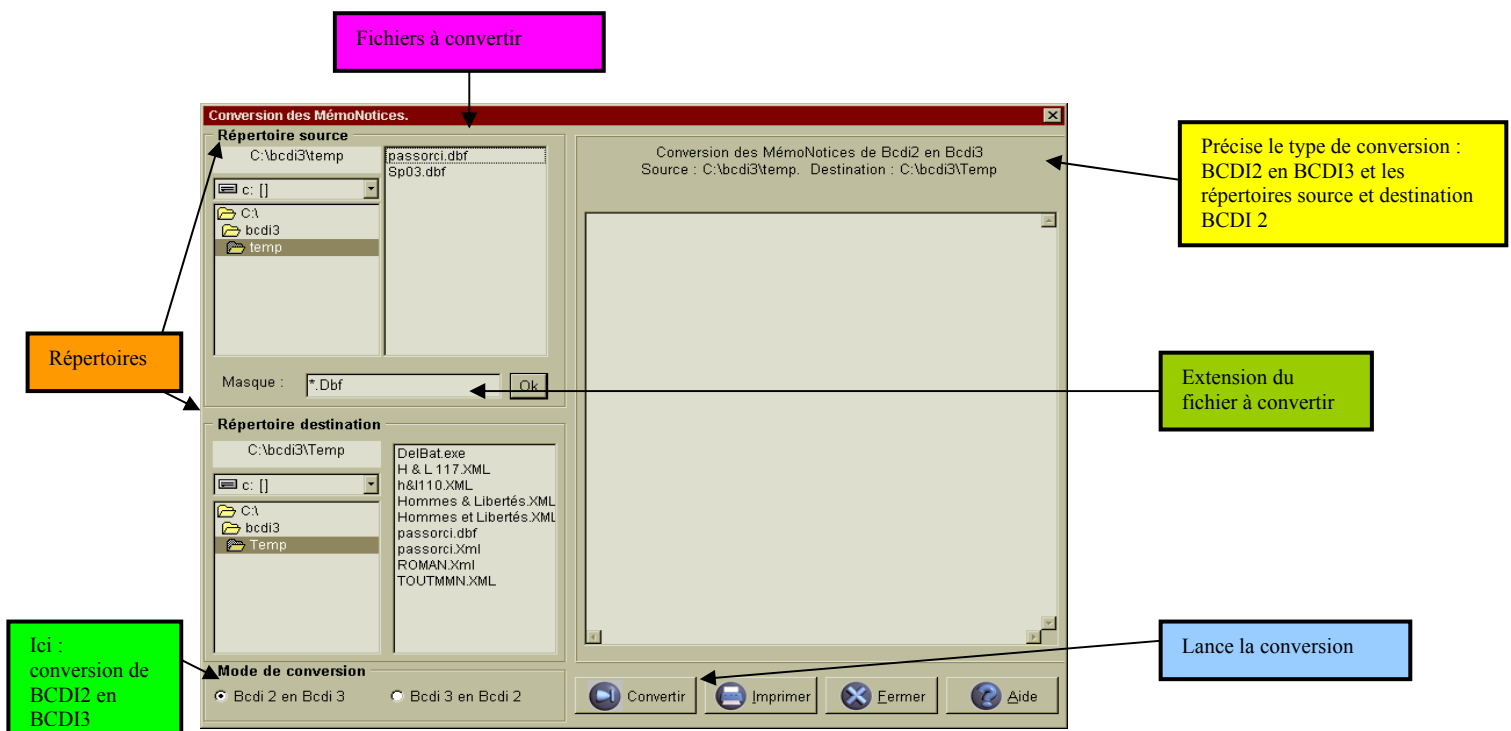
Fichiers à convertir

Conversion des MémoNotices.

Répertoire source

C:\bcdi3\temp

passorci.dbf
Sp03.dbf

c: []

C:\
bcdi3
temp

Masque : *.Dbf Ok

Répertoire destination

C:\bcdi3\Temp

c: []

C:\
bcdi3
Temp

DelBat.exe
H & L 117.XML
h&l110.XML
Hommes & Libertés.XML
Hommes et Libertés.XML
passorci.dbf
passorci.Xml
ROMAN.Xml
TOUTMMN.XML

Mode de conversion

Bcdi 2 en Bcdi 3
Bcdi 3 en Bcdi 2

Conversion des MémoNotices de Bcdi2 en Bcdi3
Source : C:\bcdi3\temp. Destination : C:\bcdi3\Temp

Convertir
Imprimer
Fermer
Aide

Précise le type de conversion : BCDI2 en BCDI3 et les répertoires source et destination BCDI 2

Répertoires

Extension du fichier à convertir

Lance la conversion

Ici : conversion de BCDI2 en BCDI3